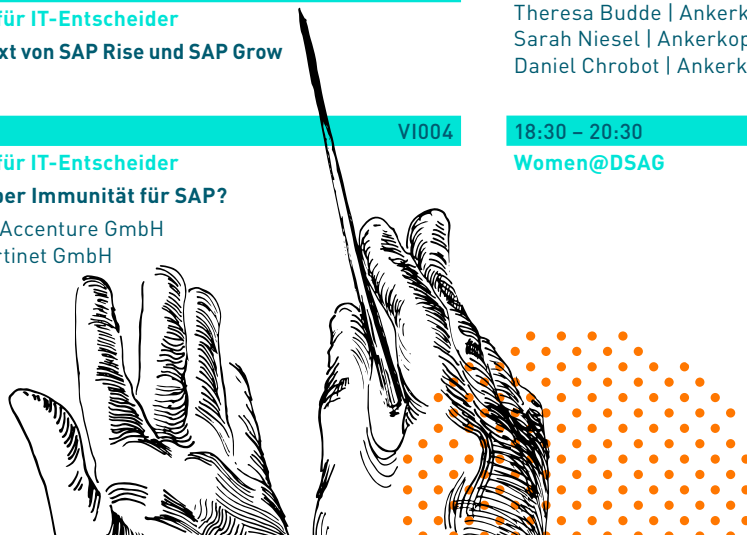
für IT-Entscheider

xt von SAP Rise und SAP Grow

Theresa Budde | Ankerk

Sarah Niesel | Ankerkop

Daniel Chrobot | Ankerk

VI004

18:30 – 20:30

für IT-Entscheider

Women@DSAG

ber Immunität für SAP?

Accenture GmbH

rtinet GmbH